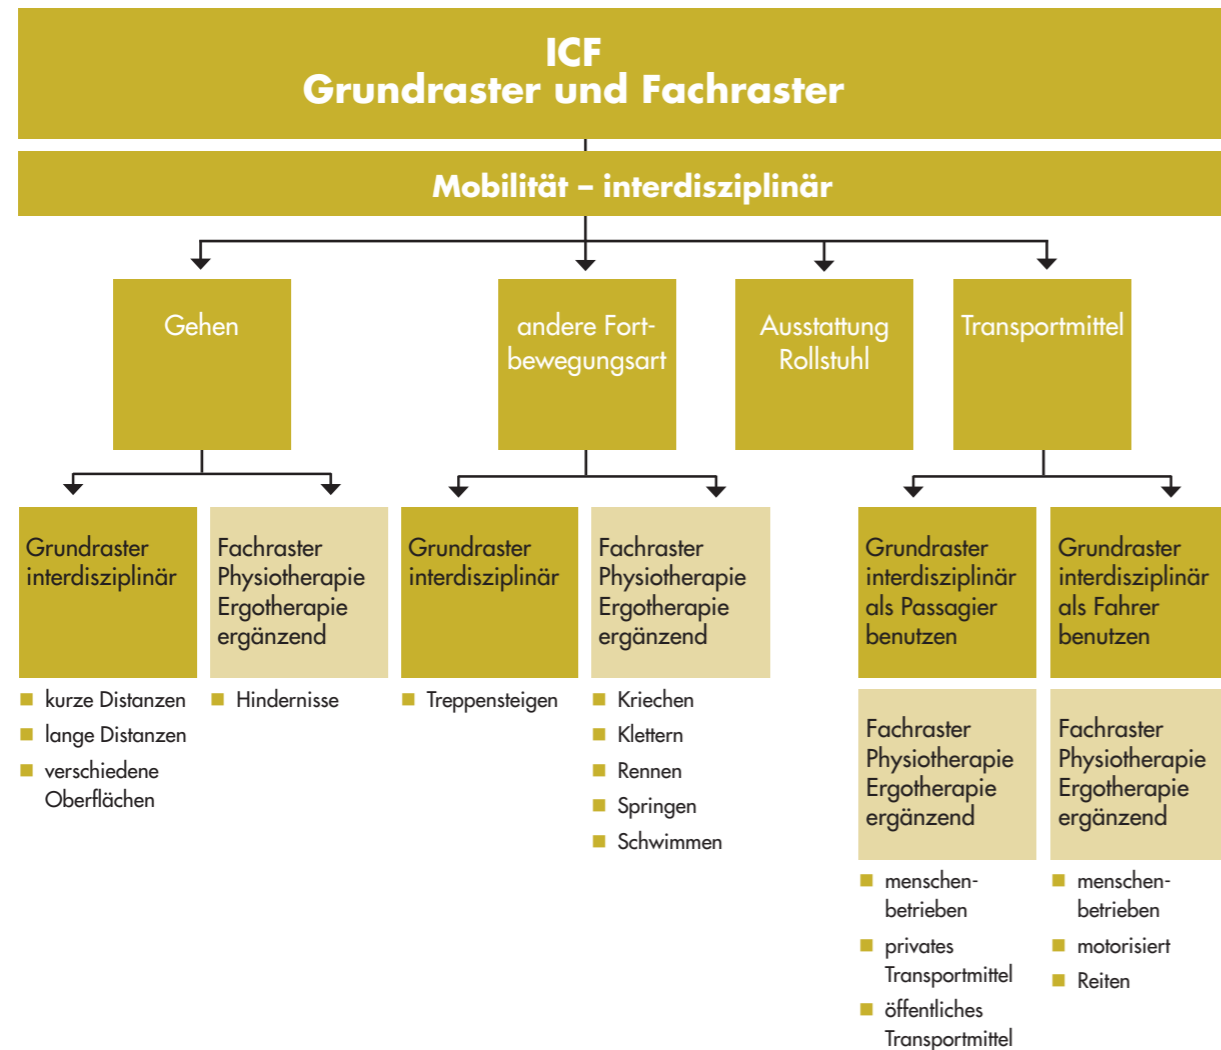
ICF
Grundraster und Fachraster

Mobilität – interdisziplinär

Gehen

andere Fortbewegungsart

Ausstattung Rollstuhl

Transportmittel

Grundraster interdisziplinär

- kurze Distanzen
- lange Distanzen
- verschiedene Oberflächen

Fachraster Physiotherapie Ergotherapie ergänzend

- Hindernisse

Grundraster interdisziplinär

- Treppensteigen

Fachraster Physiotherapie Ergotherapie ergänzend

- Kriechen
- Klettern
- Rennen
- Springen
- Schwimmen

Grundraster interdisziplinär als Passagier benutzen

Fachraster Physiotherapie Ergotherapie ergänzend

- menschenbetrieben
- privates Transportmittel
- öffentliches Transportmittel

Grundraster interdisziplinär als Fahrer benutzen

Fachraster Physiotherapie Ergotherapie ergänzend

- menschenbetrieben
- motorisiert
- Reiten